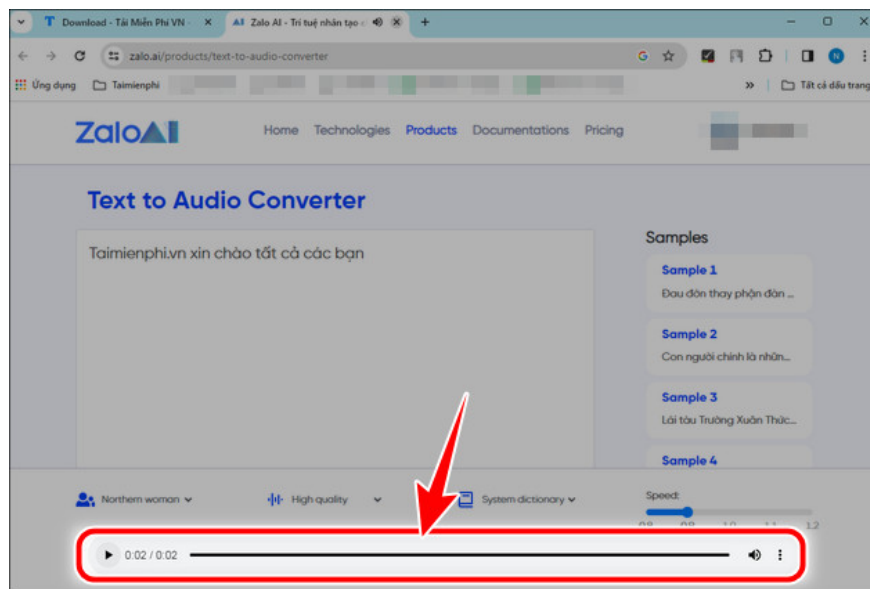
Download - Tải Miễn Phí VN
Zalo AI - Trí tuệ nhân tạo
zalo.ai/products/text-to-audio-converter
Ứng dụng Taimienphi
Tất cả dấu trang

Zalo AI
Home Technologies Products Documentations Pricing

Text to Audio Converter

Taimienphi.vn xin chào tất cả các bạn

Samples
Sample 1
Đau đớn thay phận đàn ...
Sample 2
Con người chính là nhữn...
Sample 3
Lái tàu Trường Xuân Thức...
Sample 4

Northern woman
High quality
System dictionary
Speed:
0.8 0.9 1.0 1.1 1.2

0:02 / 0:02